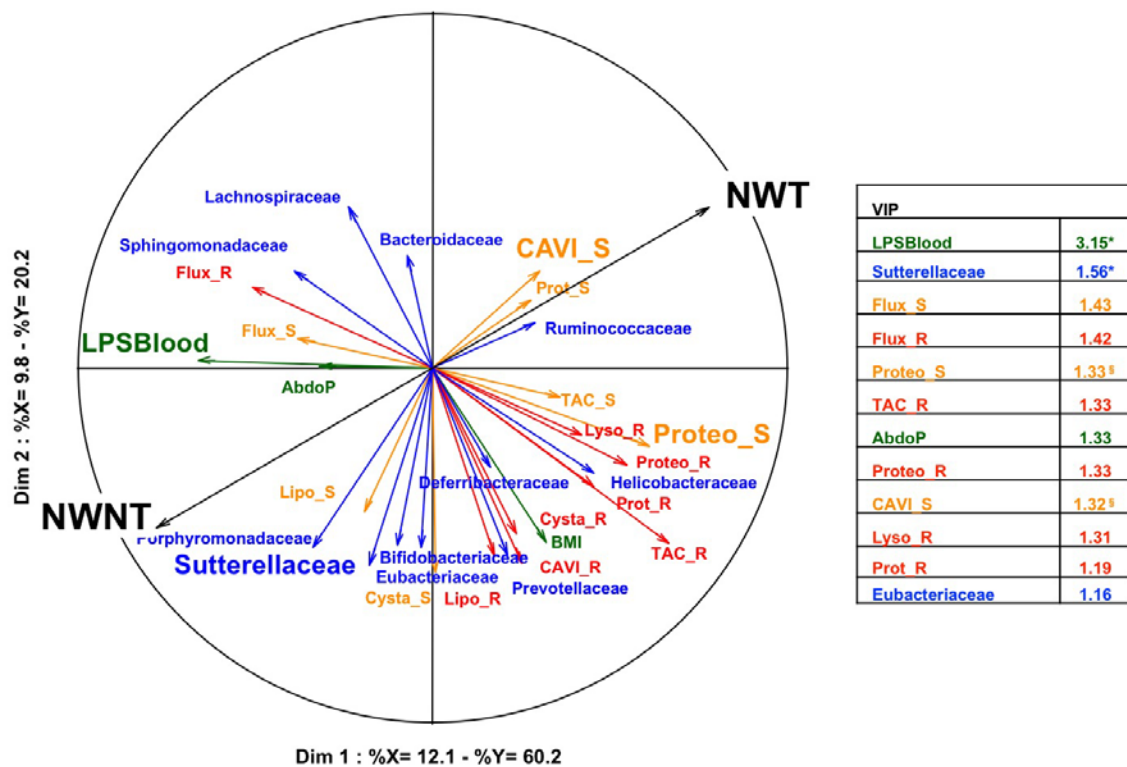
NWT
Lachnospiraceae
Bacteroidaceae
CAVI_S
Sphingomonadaceae
Flux_R
Prot_S
Ruminococcaceae
LPSBlood
Flux_S
AbdoP
TAC_S
Lyso_R
Proteo_S
Proteo_R
Helicobacteraceae
Prot_R
Deferribacteraceae
Lipo_S
Cysta_R
TAC_R
NWNT
Porphyromonadaceae
BMI
Bifidobacteriaceae
Sutterellaceae
CAVI_R
Eubacteriaceae
Prevotellaceae
Cysta_S
Lipo_R
Dim 2 : %X= 9.8 - %Y= 20.2
Dim 1 : %X= 12.1 - %Y= 60.2

| VIP | |
|---|---|
| LPSBlood | 3.15* |
| Sutterellaceae | 1.56* |
| Flux_S | 1.43 |
| Flux_R | 1.42 |
| Proteo_S | 1.33§ |
| TAC_R | 1.33 |
| AbdoP | 1.33 |
| Proteo_R | 1.33 |
| CAVI_S | 1.32§ |
| Lyso_R | 1.31 |
| Prot_R | 1.19 |
| Eubacteriaceae | 1.16 |